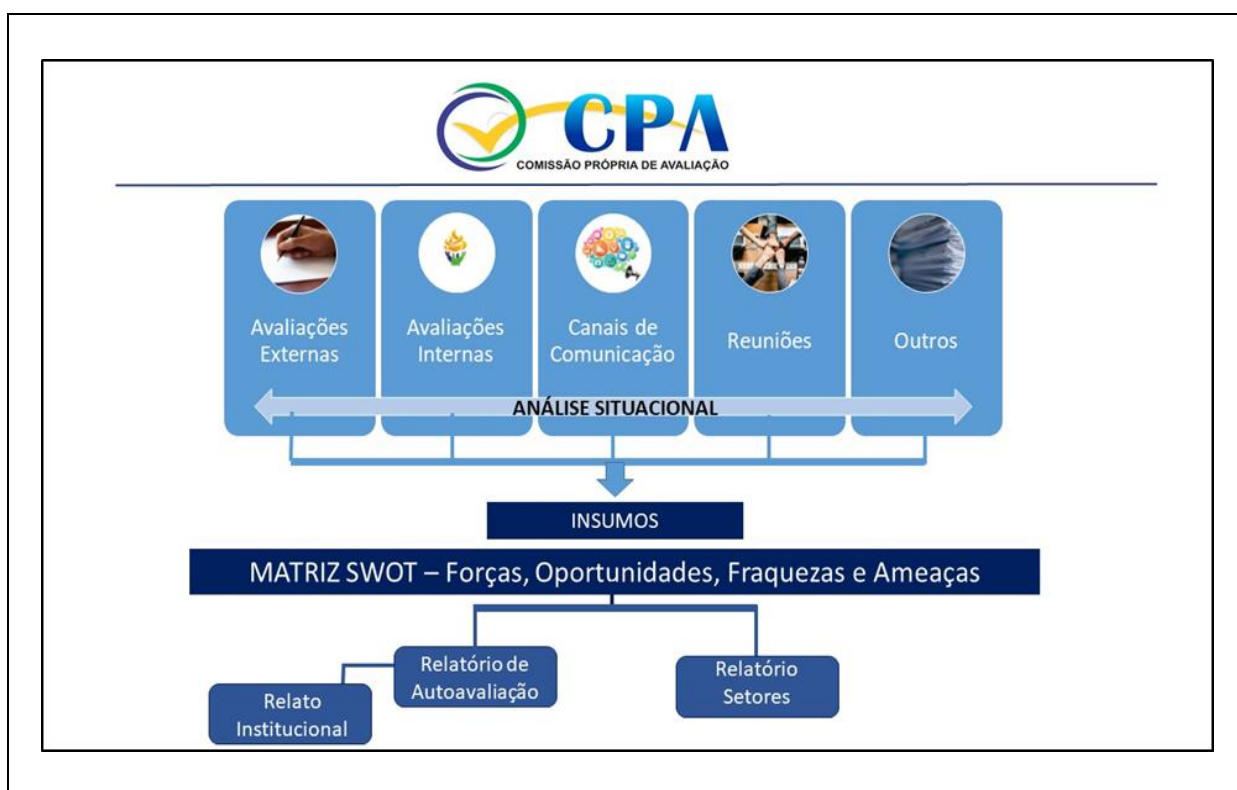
CPA
COMISSÃO PRÓPRIA DE AVALIAÇÃO

Avaliações Externas

Avaliações Internas

Canais de Comunicação

Reuniões

Outros

ANÁLISE SITUACIONAL

INSUMOS

MATRIZ SWOT – Forças, Oportunidades, Fraquezas e Ameaças

Relatório de Autoavaliação

Relatório Setores

Relato Institucional